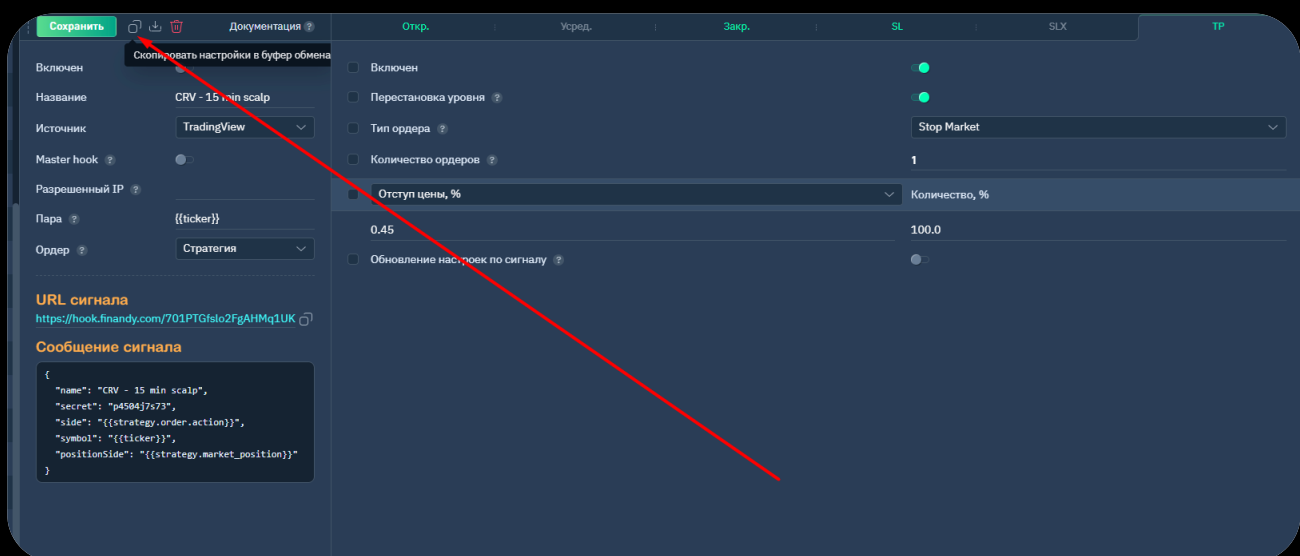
Сохранить Документация ?
Скопировать настройки в буфер обмена

Откр. Усред. Закр. SL SLX TP

Включен
Название CRV - 15 min scalp
Источник TradingView
Master hook ?
Разрешенный IP ?
Пара ? {{ticker}}
Ордер ? Стратегия

URL сигнала
https://hook.finandy.com/701PTGfslo2FgAHMq1UK

Сообщение сигнала
{
"name": "CRV - 15 min scalp",
"secret": "p4504j7s73",
"side": "{{strategy.order.action}}",
"symbol": "{{ticker}}",
"positionSide": "{{strategy.market_position}}"
}

Включен
Перестановка уровня ?
Тип ордера ? Stop Market
Количество ордеров ? 1
Отступ цены, % Количество, %
0.45 100.0
Обновление настроек по сигналу ?